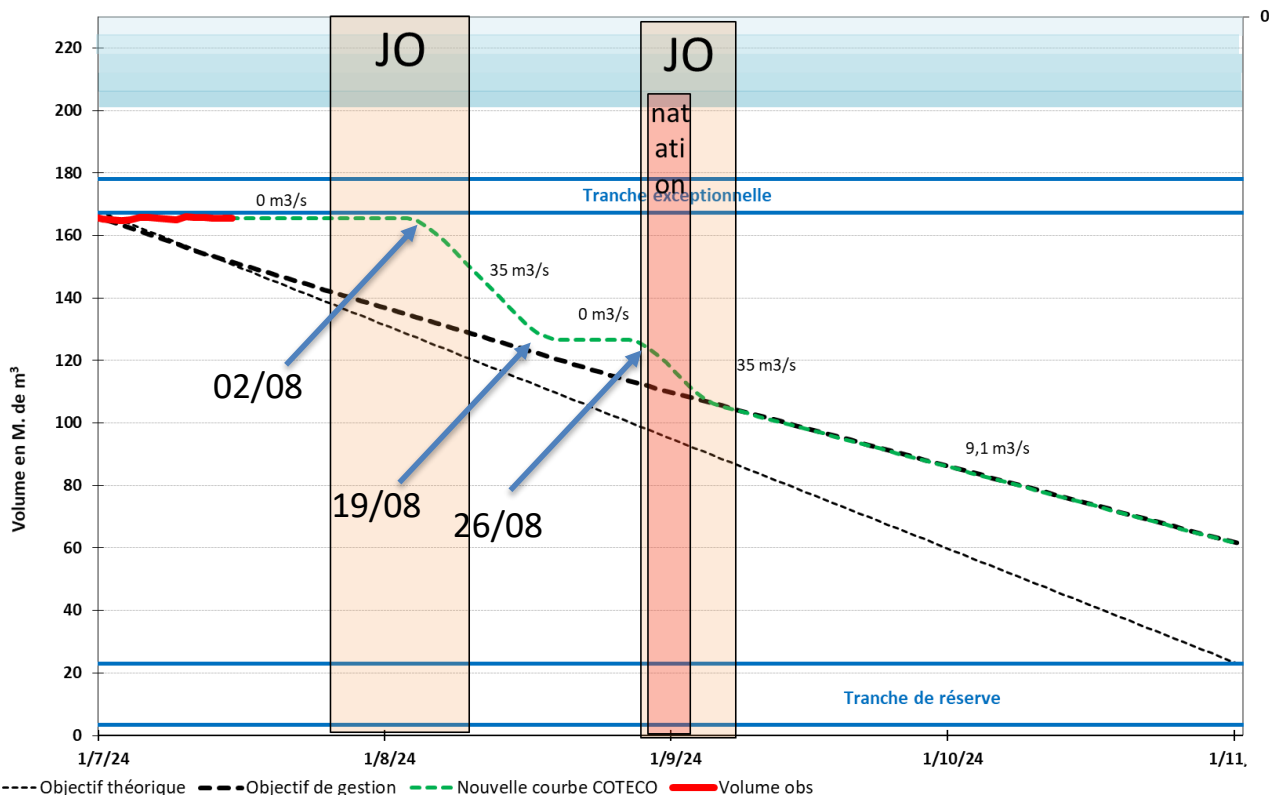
0
220
200
180
160
140
120
100
80
60
40
20
0
Volume en M. de m³

JO
JO
nat ati on

0 m3/s
Tranche exceptionnelle
35 m3/s
0 m3/s
35 m3/s
9,1 m3/s
02/08
19/08
26/08
Tranche de réserve

1/7/24
1/8/24
1/9/24
1/10/24
1/11,

Objectif théorique
Objectif de gestion
Nouvelle courbe COTECO
Volume obs